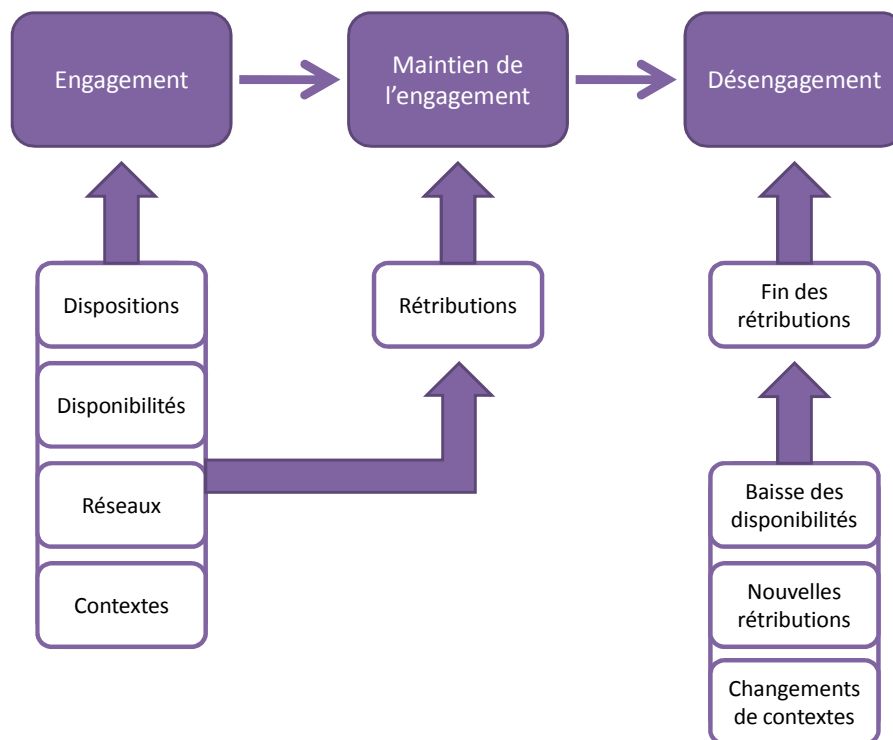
Engagement

Maintien de l'engagement

Désengagement

Dispositions

Disponibilités

Réseaux

Contextes

Rétributions

Fin des rétributions

Baisse des disponibilités

Nouvelles rétributions

Changements de contextes